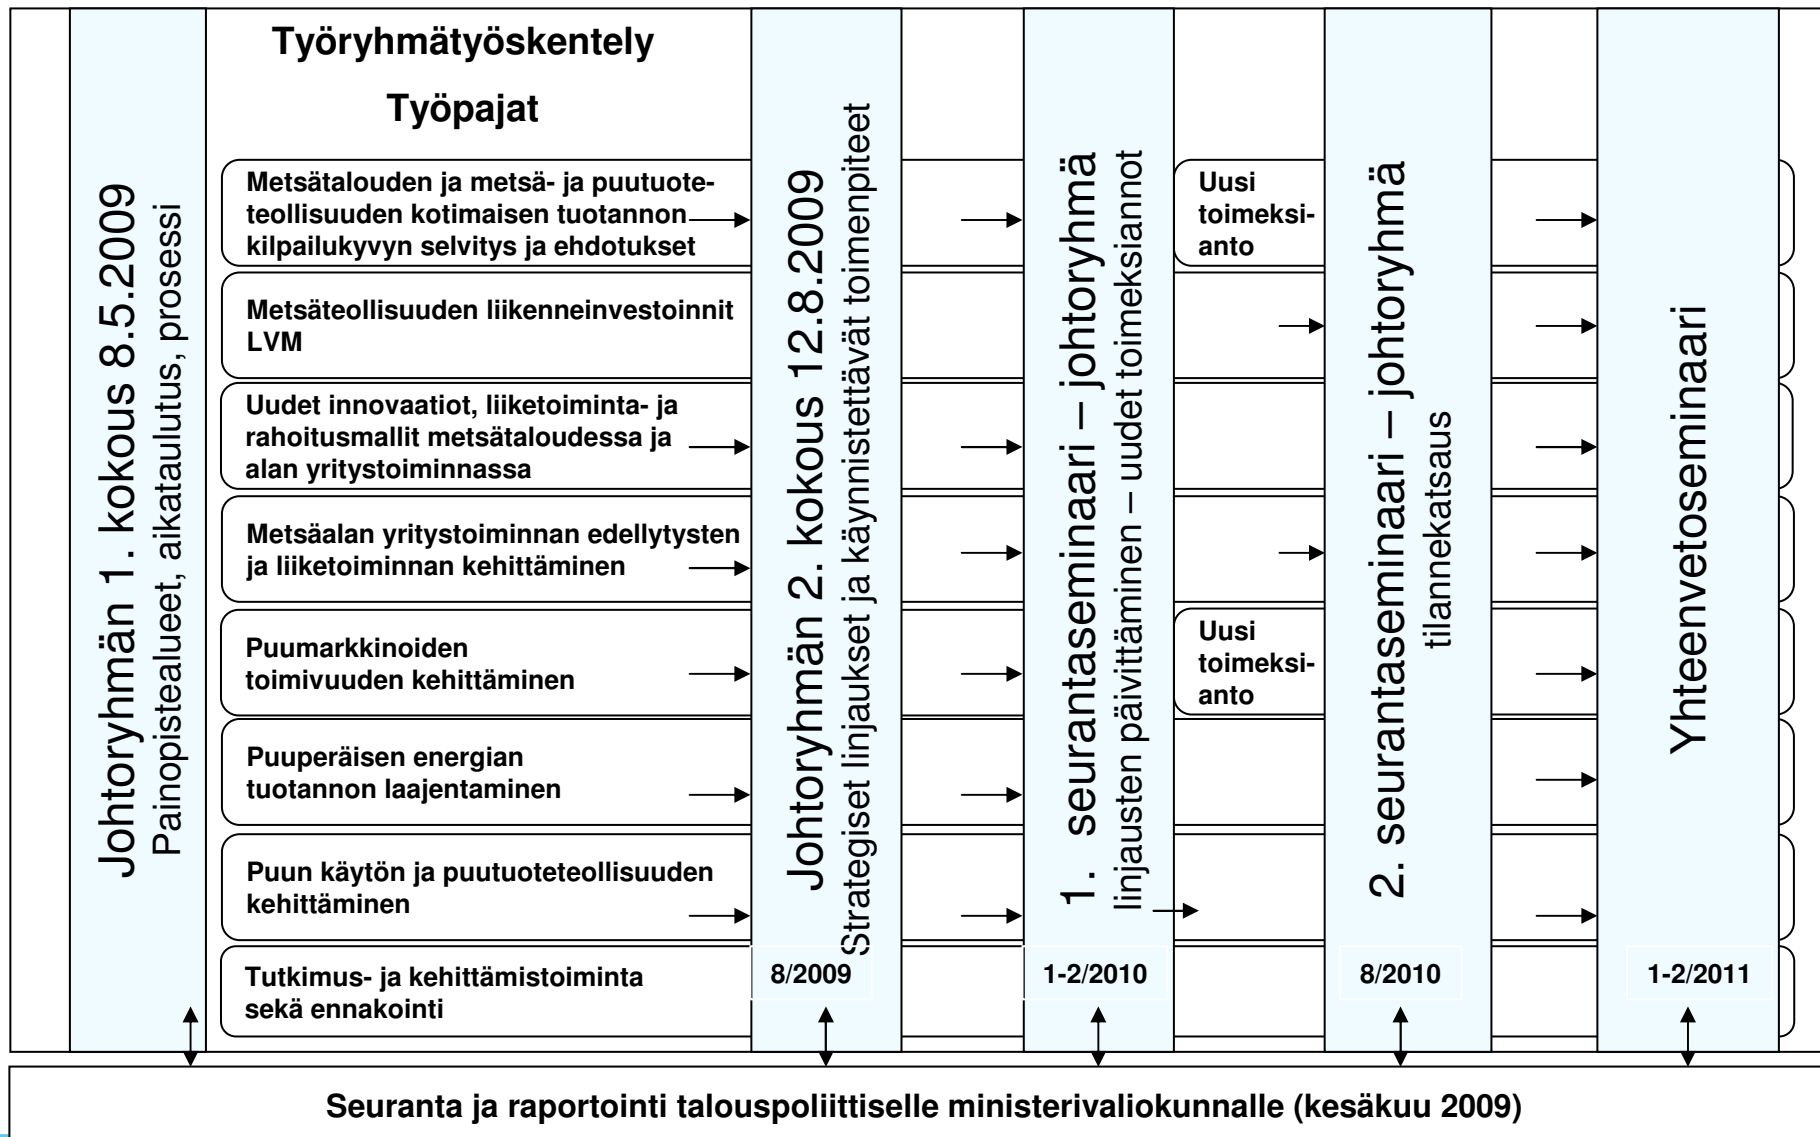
Johtoryhmän 1. kokous 8.5.2009
Painopistealueet, aikataulutus, prosessi

Työryhmätyöskentely

Työpajat

Metsätalouden ja metsä- ja puutuoteteollisuuden kotimaisen tuotannon kilpailukyvyn selvitys ja ehdotukset

Metsäteollisuuden liikenneinvestoinnit LVM

Uudet innovaatiot, liiketoiminta- ja rahoitusmallit metsätaloudessa ja alan yritystoiminnassa

Metsäalan yritystoiminnan edellytysten ja liiketoiminnan kehittäminen

Puumarkkinoiden toimivuuden kehittäminen

Puuperäisen energian tuotannon laajentaminen

Puun käytön ja puutuoteteollisuuden kehittäminen

Tutkimus- ja kehittämistoiminta sekä ennakointi

Johtoryhmän 2. kokous 12.8.2009
Strategiset linjaukset ja käynnistettävät toimenpiteet

8/2009

1. seurantaseminaari – johtoryhmä
linjausten päivittäminen – uudet toimeksiannot

1-2/2010

Uusi toimeksianto

Uusi toimeksianto

2. seurantaseminaari – johtoryhmä
tilannekatsaus

8/2010

Yhteenvetoseminaari

1-2/2011

Seuranta ja raportointi talouspoliittiselle ministerivaliokunnalle (kesäkuu 2009)